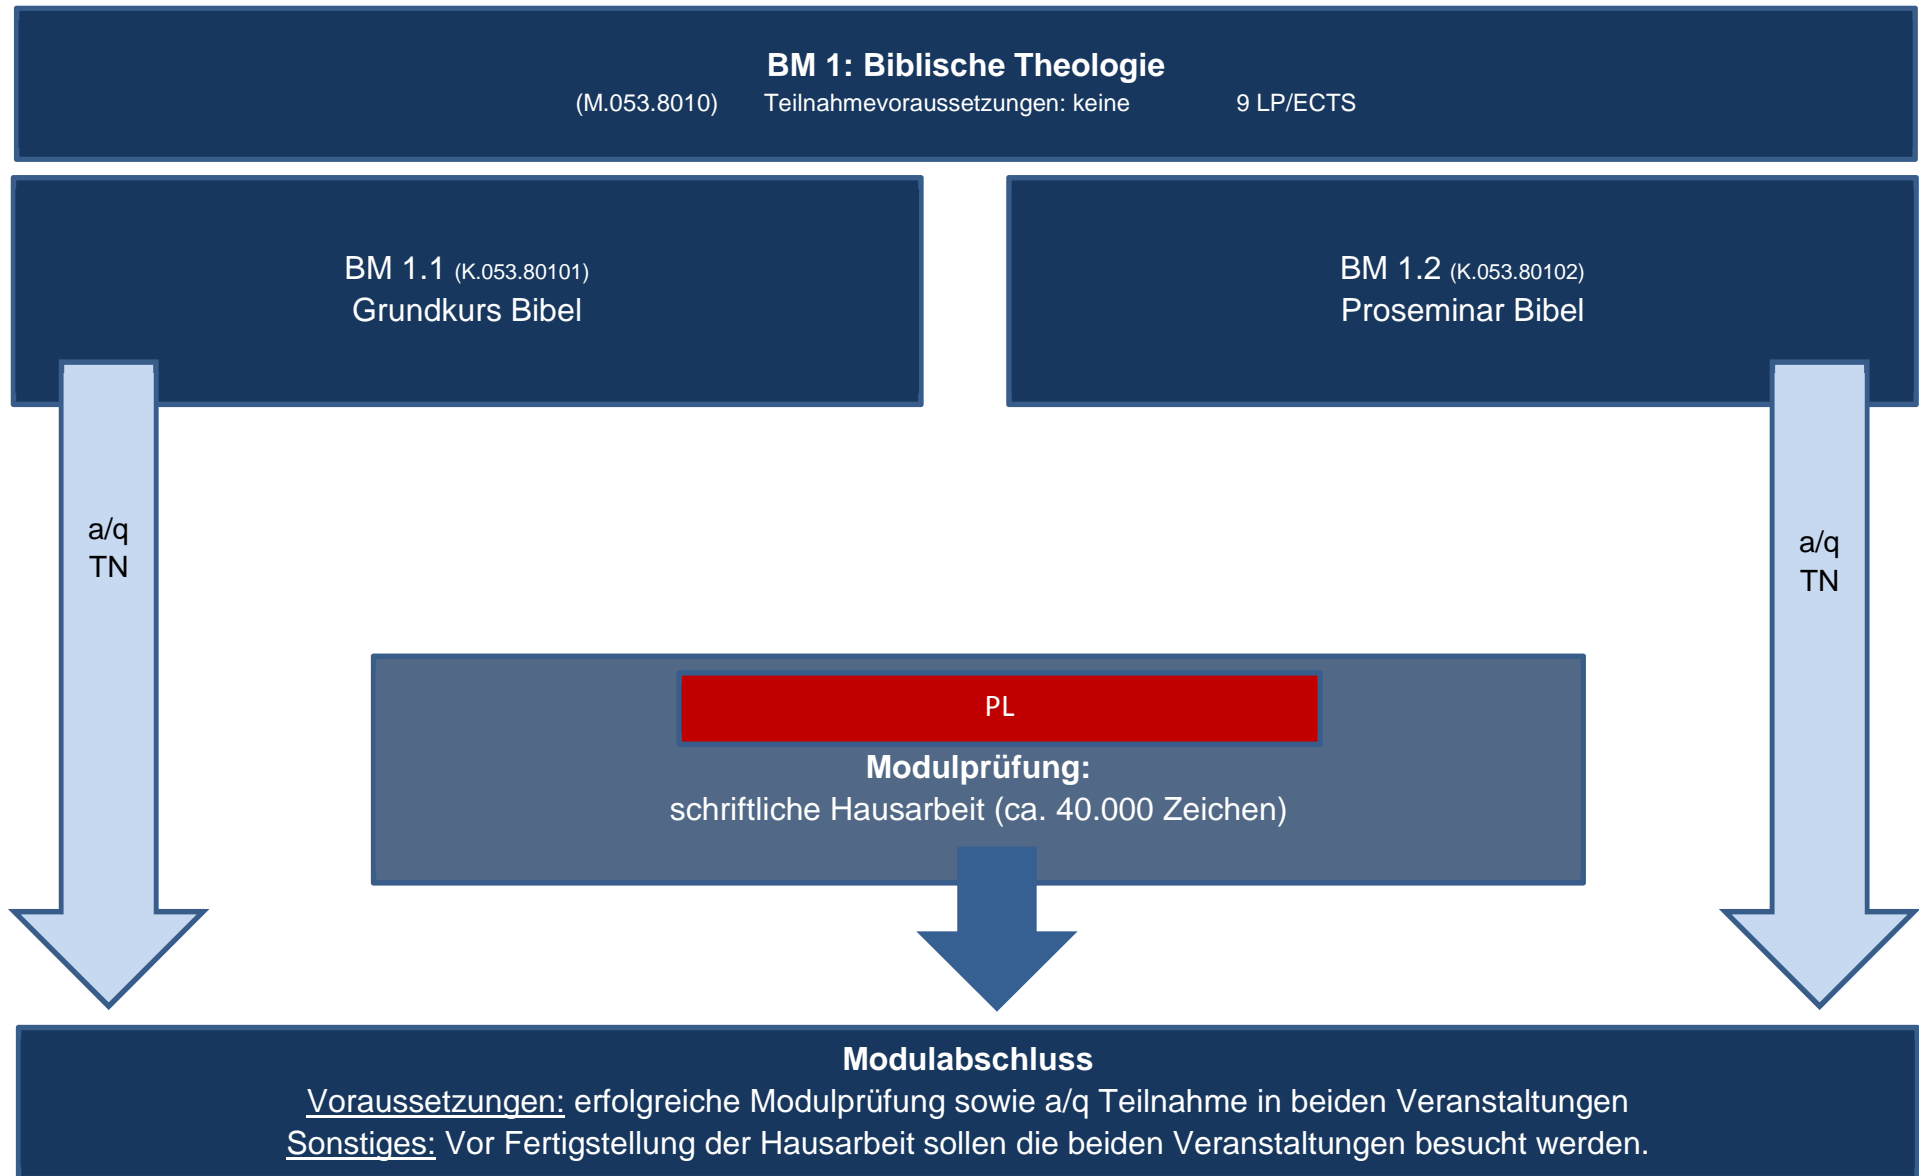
**BM 1: Biblische Theologie**
(M.053.8010) Teilnahmevoraussetzungen: keine 9 LP/ECTS

BM 1.1 (K.053.80101)
Grundkurs Bibel

BM 1.2 (K.053.80102)
Proseminar Bibel

a/q
TN

a/q
TN

PL

**Modulprüfung:**
schriftliche Hausarbeit (ca. 40.000 Zeichen)

**Modulabschluss**
Voraussetzungen: erfolgreiche Modulprüfung sowie a/q Teilnahme in beiden Veranstaltungen
Sonstiges: Vor Fertigstellung der Hausarbeit sollen die beiden Veranstaltungen besucht werden.